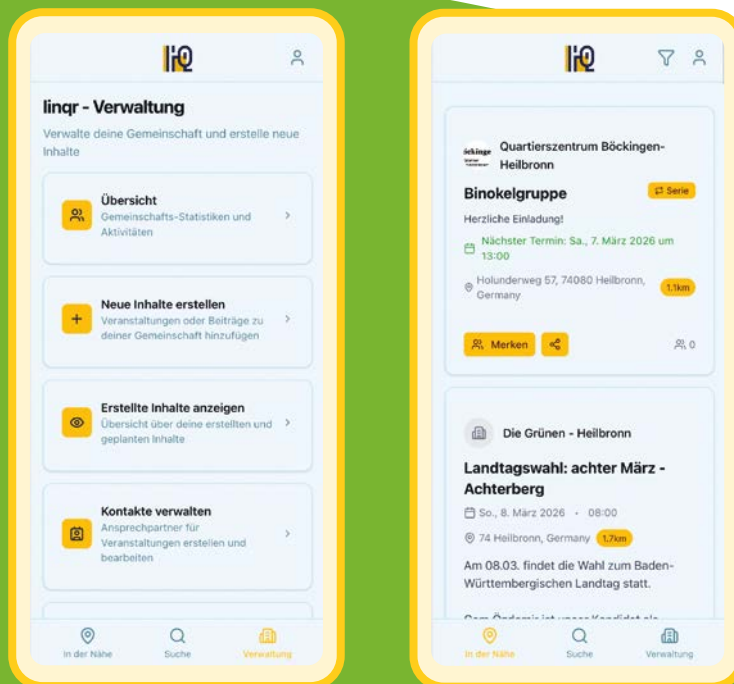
liQ

linqr - Verwaltung

Verwalte deine Gemeinschaft und erstelle neue Inhalte

Übersicht
Gemeinschafts-Statistiken und Aktivitäten

Neue Inhalte erstellen
Veranstaltungen oder Beiträge zu deiner Gemeinschaft hinzufügen

Erstellte Inhalte anzeigen
Übersicht über deine erstellten und geplanten Inhalte

Kontakte verwalten
Ansprechpartner für Veranstaltungen erstellen und bearbeiten

In der Nähe
Suche
Verwaltung

liQ

öckinge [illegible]
Quartierszentrum Böckingen-Heilbronn

Binokelgruppe
Serie

Herzliche Einladung!

Nächster Termin: Sa., 7. März 2026 um 13:00

Holunderweg 57, 74080 Heilbronn, Germany
1.1km

Merken

0

Die Grünen - Heilbronn

Landtagswahl: achter März - Achterberg

So., 8. März 2026 · 08:00

74 Heilbronn, Germany
1.7km

Am 08.03. findet die Wahl zum Baden-Württembergischen Landtag statt.

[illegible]

In der Nähe
Suche
Verwaltung